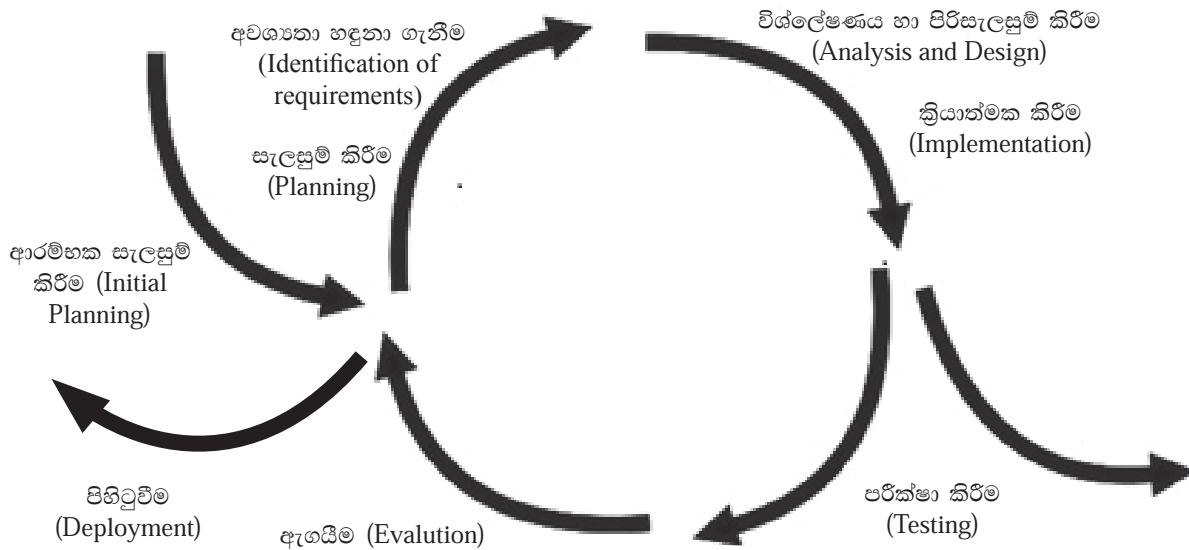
අවශ්‍යතා හඳුනා ගැනීම (Identification of requirements)

විශ්ලේෂණය හා පිරිසැලසුම් කිරීම (Analysis and Design)

ක්‍රියාත්මක කිරීම (Implementation)

සැලසුම් කිරීම (Planning)

ආරම්භක සැලසුම් කිරීම (Initial Planning)

පිහිටුවීම (Deployment)

ඇගයීම (Evalution)

පරීක්ෂා කිරීම (Testing)